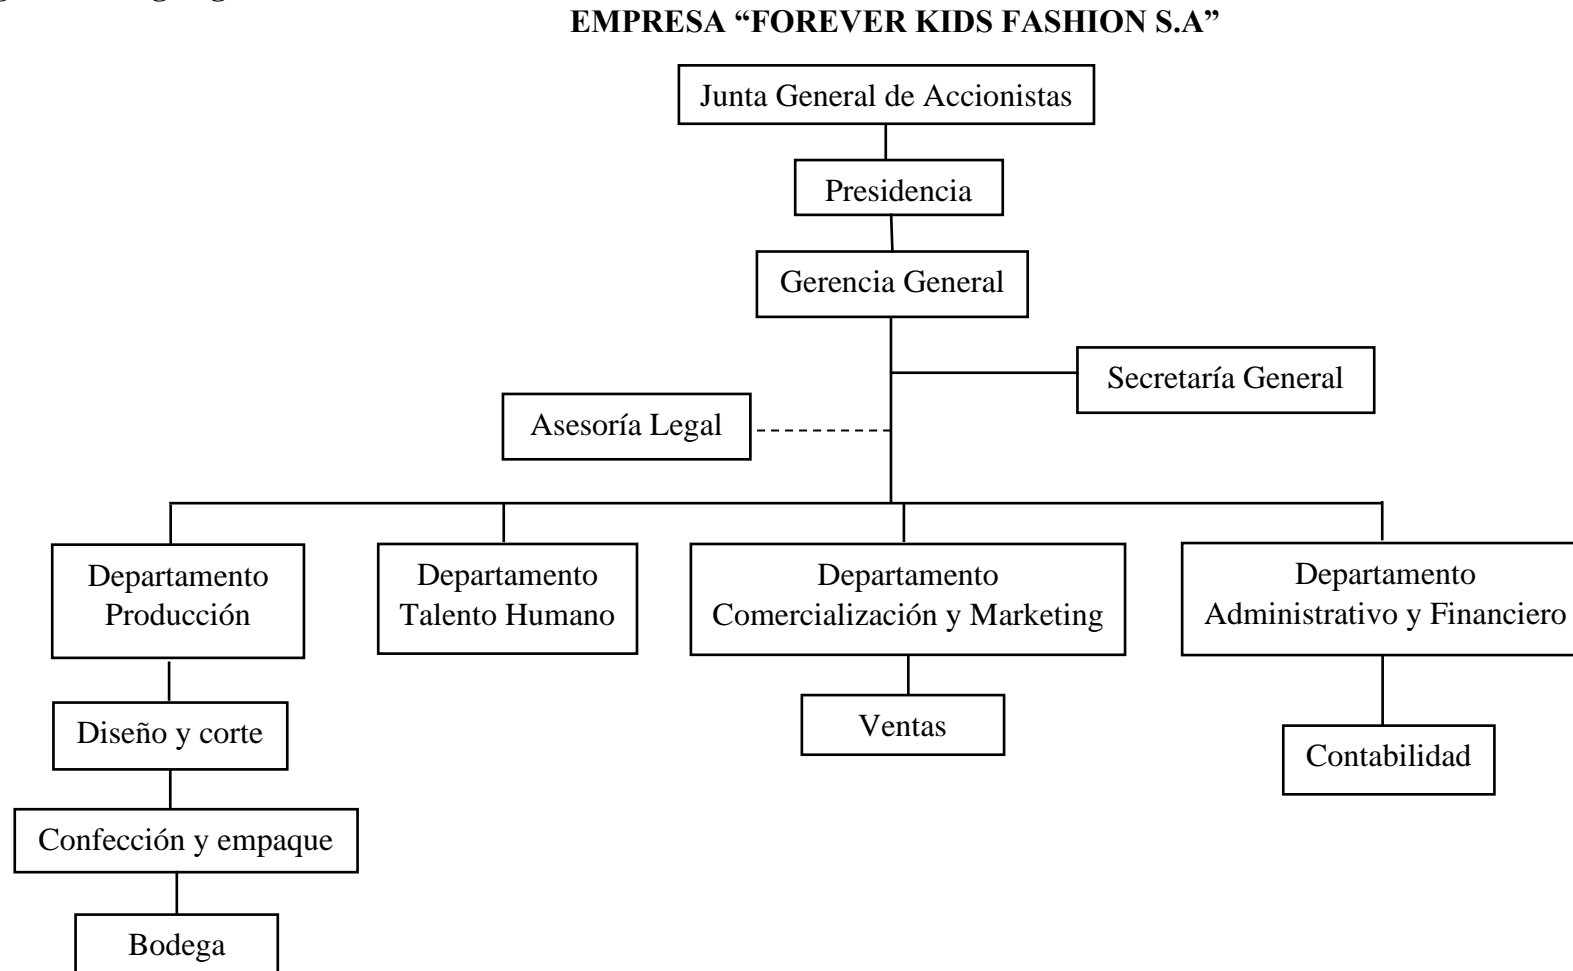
EMPRESA “FOREVER KIDS FASHION S.A”

Junta General de Accionistas

Presidencia

Gerencia General

Secretaría General

Asesoría Legal

Departamento Producción

Departamento Talento Humano

Departamento Comercialización y Marketing

Departamento Administrativo y Financiero

Diseño y corte

Confección y empaque

Bodega

Ventas

Contabilidad